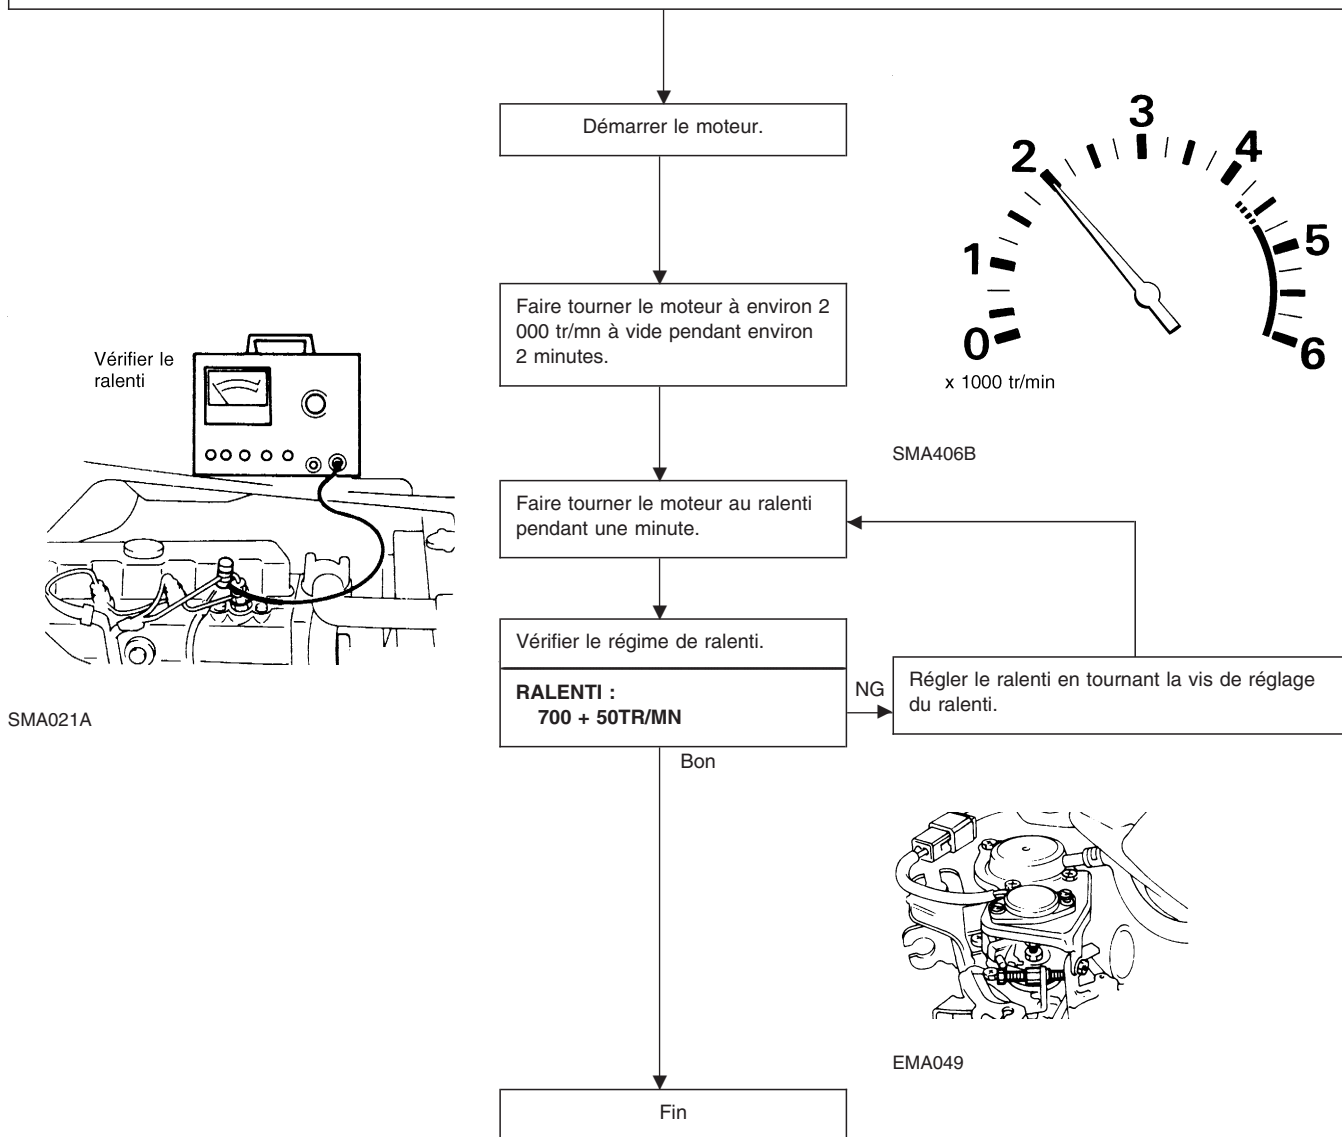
Démarrer le moteur.

Faire tourner le moteur à environ 2 000 tr/mn à vide pendant environ 2 minutes.

Vérifier le ralenti

SMA021A

3
2
4
1
5
0
6
x 1000 tr/min

SMA406B

Faire tourner le moteur au ralenti pendant une minute.

Vérifier le régime de ralenti.

**RALENTI :**
**700 + 50TR/MN**

NG

Régler le ralenti en tournant la vis de réglage du ralenti.

Bon

EMA049

Fin